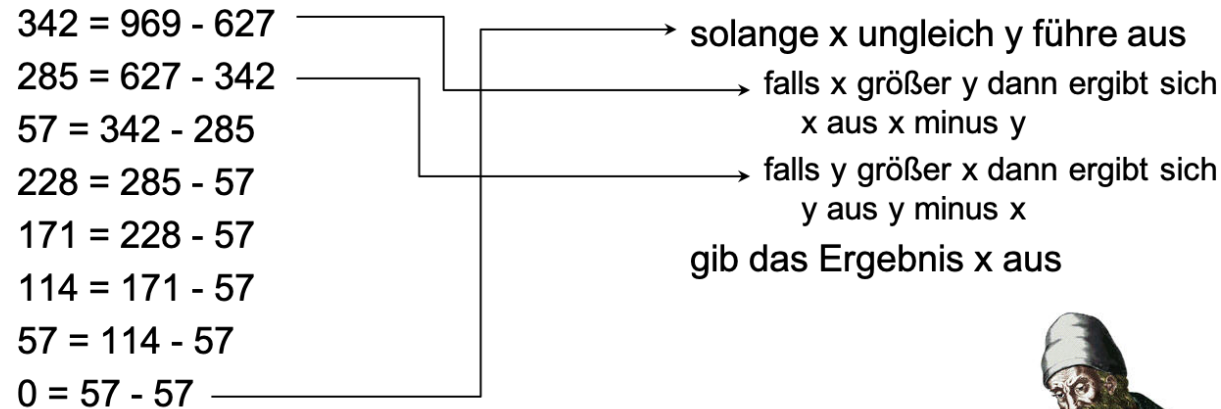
342 = 969 - 627
285 = 627 - 342
57 = 342 - 285
228 = 285 - 57
171 = 228 - 57
114 = 171 - 57
57 = 114 - 57
0 = 57 - 57

solange x ungleich y führe aus

falls x größer y dann ergibt sich x aus x minus y

falls y größer x dann ergibt sich y aus y minus x

gib das Ergebnis x aus